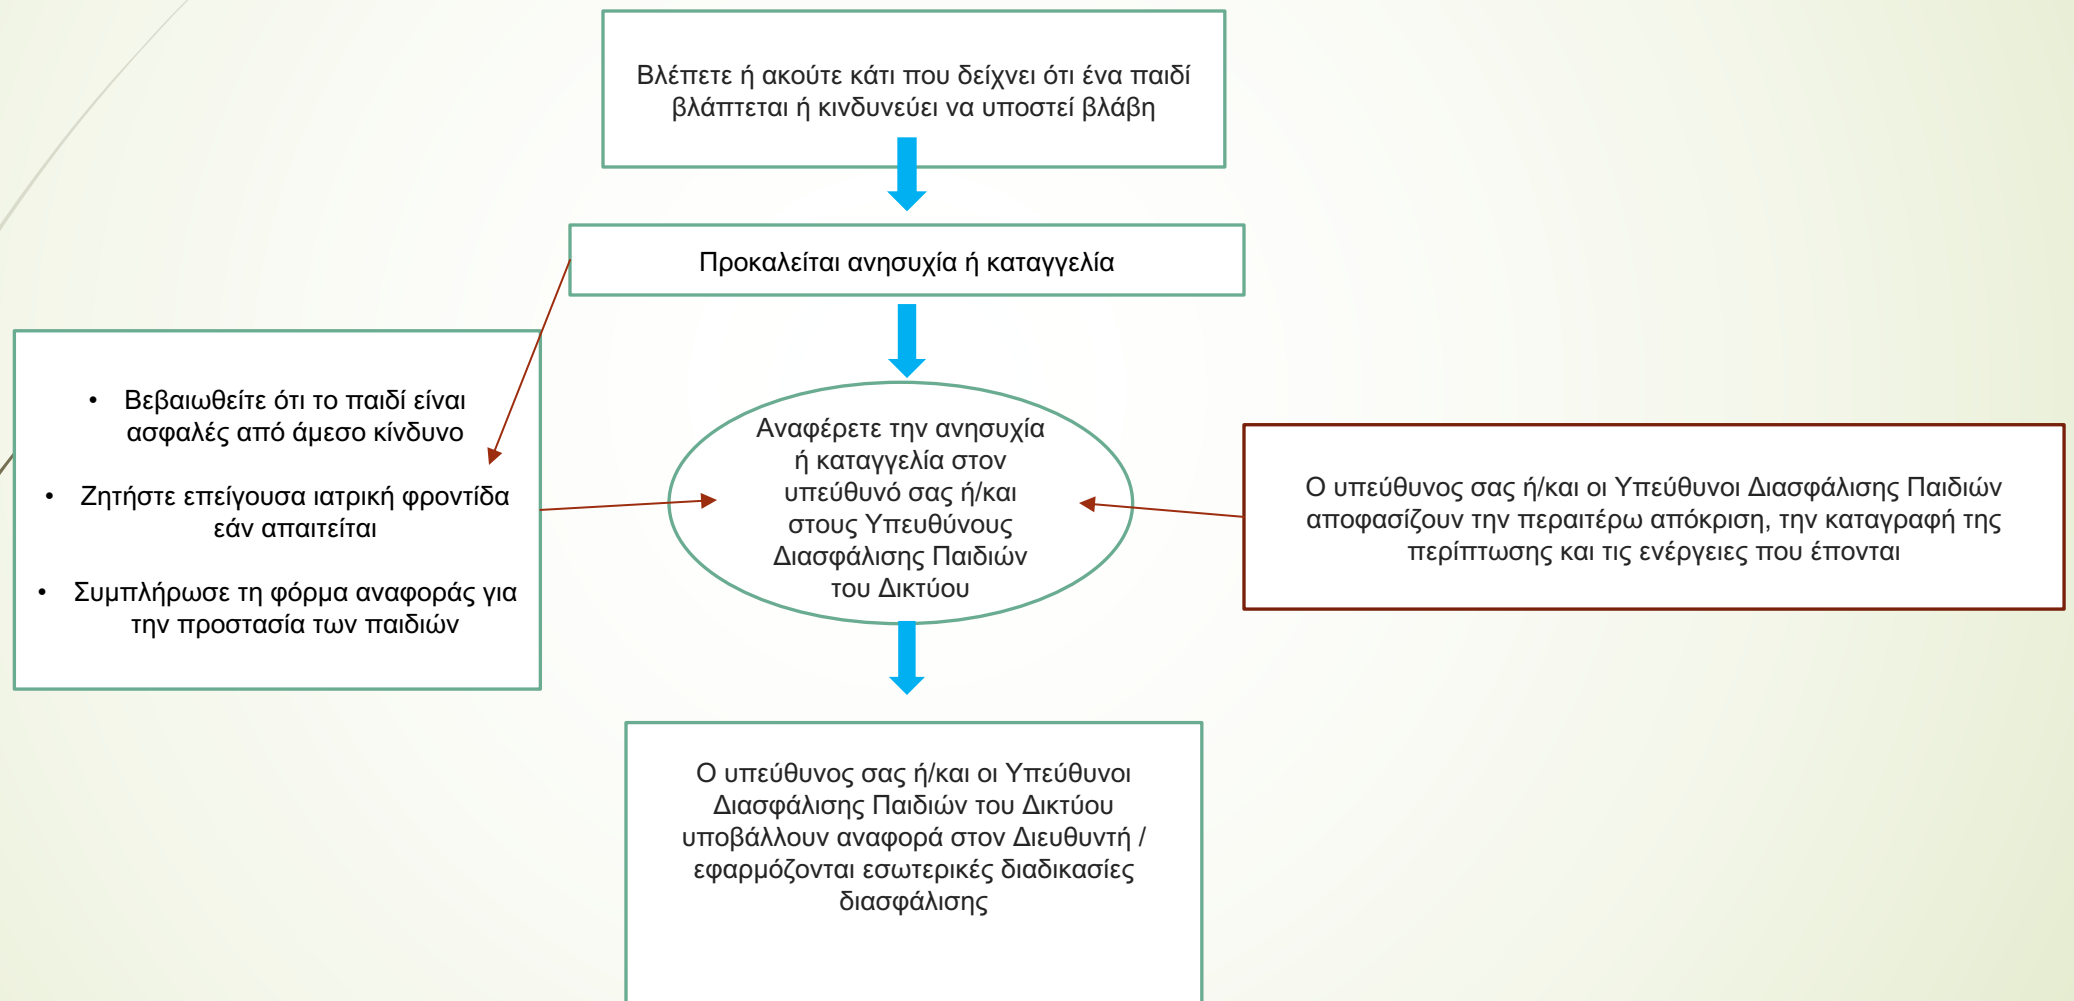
Βλέπετε ή ακούτε κάτι που δείχνει ότι ένα παιδί βλάπτεται ή κινδυνεύει να υποστεί βλάβη

Προκαλείται ανησυχία ή καταγγελία

- Βεβαιωθείτε ότι το παιδί είναι ασφαλές από άμεσο κίνδυνο
- Ζητήστε επείγουσα ιατρική φροντίδα εάν απαιτείται
- Συμπλήρωσε τη φόρμα αναφοράς για την προστασία των παιδιών

Αναφέρετε την ανησυχία ή καταγγελία στον υπεύθυνό σας ή/και στους Υπευθύνους Διασφάλισης Παιδιών του Δικτύου

Ο υπεύθυνος σας ή/και οι Υπεύθυνοι Διασφάλισης Παιδιών αποφασίζουν την περαιτέρω απόκριση, την καταγραφή της περίπτωσης και τις ενέργειες που έπονται

Ο υπεύθυνος σας ή/και οι Υπεύθυνοι Διασφάλισης Παιδιών του Δικτύου υποβάλλουν αναφορά στον Διευθυντή / εφαρμόζονται εσωτερικές διαδικασίες διασφάλισης